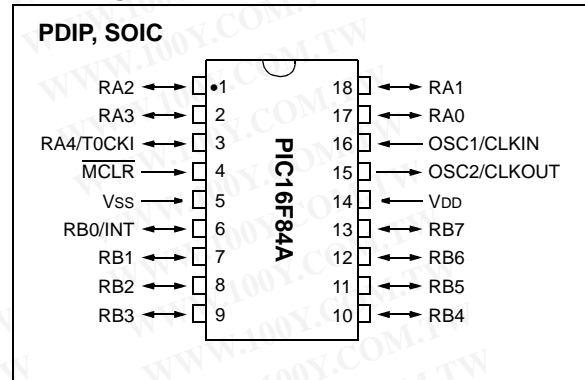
PDIP, SOIC

RA2 1
RA3 2
RA4/T0CKI 3
$\overline{MCLR}$ 4
VSS 5
RB0/INT 6
RB1 7
RB2 8
RB3 9

PIC16F84A

18 RA1
17 RA0
16 OSC1/CLKIN
15 OSC2/CLKOUT
14 VDD
13 RB7
12 RB6
11 RB5
10 RB4

WWW.100Y.COM.TW
WWW.100Y.COM.TW
WWW.100Y.COM.TW
WWW.100Y.COM.TW
WWW.100Y.COM.TW